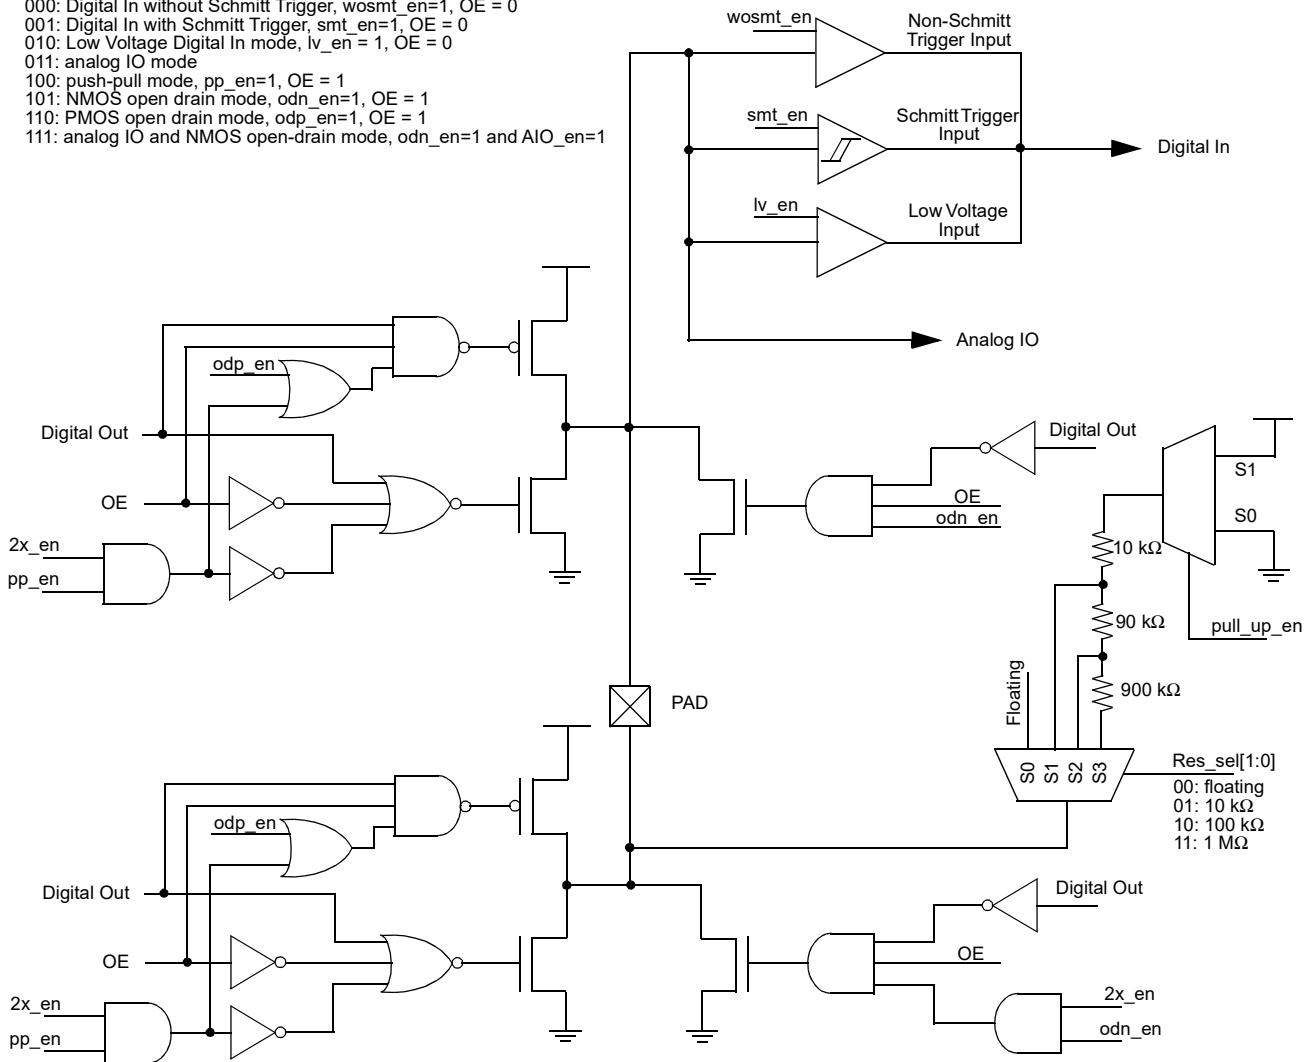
000: Digital In without Schmitt Trigger, wosmt_en=1, OE = 0
001: Digital In with Schmitt Trigger, smt_en=1, OE = 0
010: Low Voltage Digital In mode, lv_en = 1, OE = 0
011: analog IO mode
100: push-pull mode, pp_en=1, OE = 1
101: NMOS open drain mode, odn_en=1, OE = 1
110: PMOS open drain mode, odp_en=1, OE = 1
111: analog IO and NMOS open-drain mode, odn_en=1 and AIO_en=1

wosmt_en
Non-Schmitt Trigger Input
smt_en
Schmitt Trigger Input
Digital In
lv_en
Low Voltage Input
Analog IO
odp_en
Digital Out
OE
2x_en
pp_en
Digital Out
OE
odn_en
S1
S0
10 kΩ
90 kΩ
pull_up_en
900 kΩ
Floating
PAD
S0 S1 S2 S3
Res_sel[1:0]
00: floating
01: 10 kΩ
10: 100 kΩ
11: 1 MΩ
odp_en
Digital Out
OE
2x_en
pp_en
Digital Out
OE
2x_en
odn_en